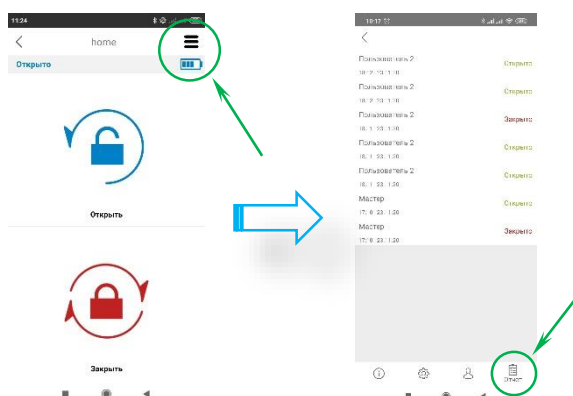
11:24

home

Открыто

Открыть

Закрыть

10:12

Пользователь 2
18.2.23 13:18
Открыто

Пользователь 2
18.2.23 13:16
Открыто

Пользователь 2
18.1.23 13:18
Закрыто

Пользователь 2
18.1.23 13:20
Открыто

Пользователь 2
18.1.23 13:20
Открыто

Мастер
17.8.23 13:20
Открыто

Мастер
17.8.23 13:20
Закрыто

Отчет